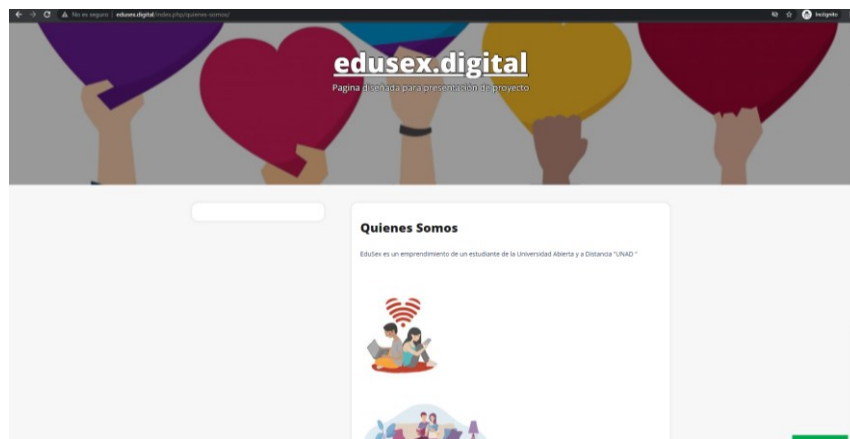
No es seguro | edusex.digital/index.php/quienes-somos/

Incógnito

edusex.digital

Pagina diseñada para presentación de proyecto

Quienes Somos

EduSex es un emprendimiento de un estudiante de la Universidad Abierta y a Distancia "UNAD "